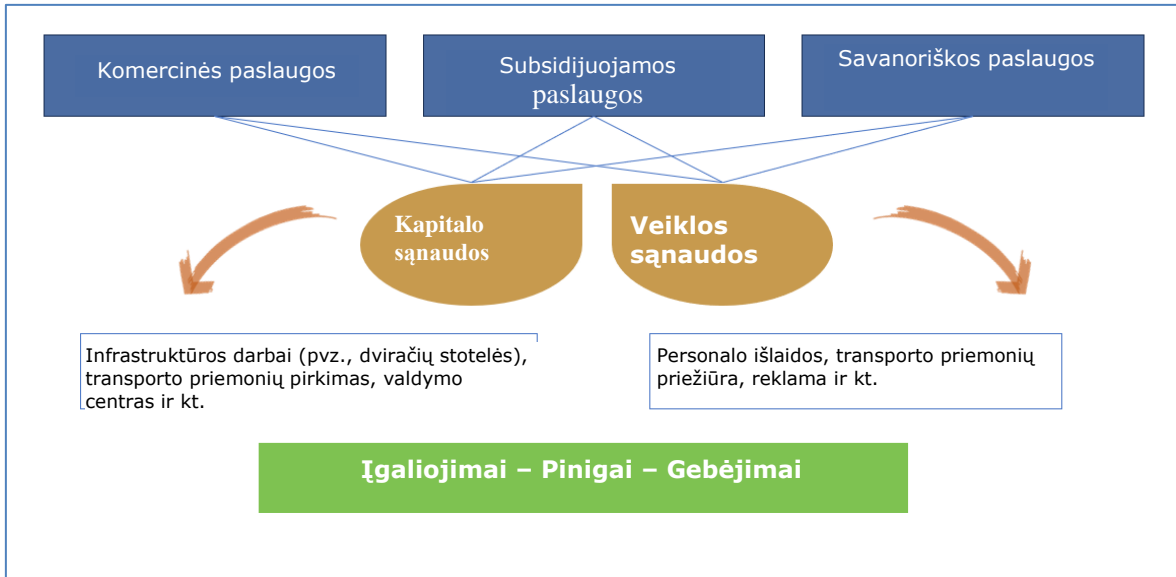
Komercinės paslaugos

Subsidijuojamos paslaugos

Savanoriškos paslaugos

Kapitalo sąnaudos

Veiklos sąnaudos

Infrastruktūros darbai (pvz., dviračių stotelės), transporto priemonių pirkimas, valdymo centras ir kt.

Personalo išlaidos, transporto priemonių priežiūra, reklama ir kt.

Įgaliojimai – Pinigai – Gebėjimai